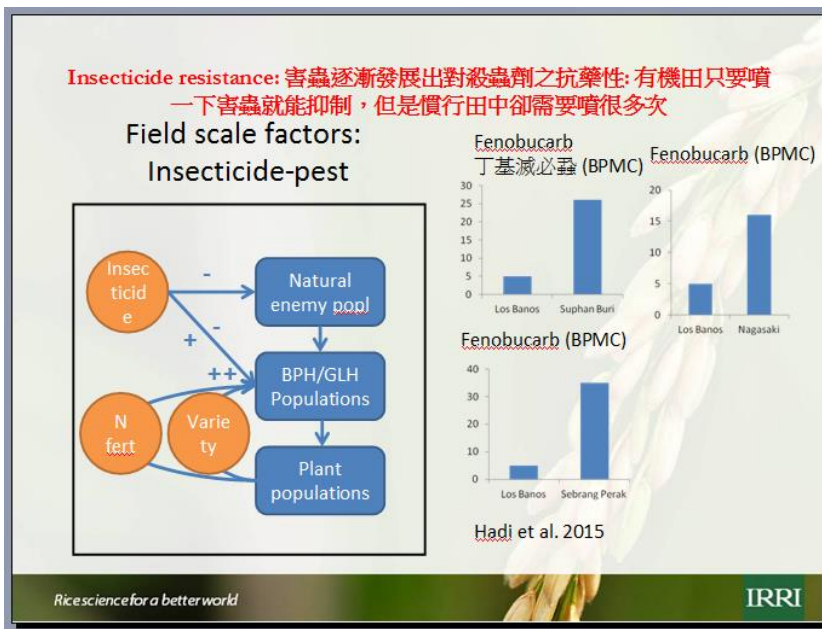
Insecticide resistance: 害蟲逐漸發展出對殺蟲劑之抗藥性: 有機田只要噴一下害蟲就能抑制，但是慣行田中卻需要噴很多次

Field scale factors: Insecticide-pest

Insecticide

Natural enemy popl

-

-

+

++

BPH/GLH Populations

N fert

Variety

Plant populations

Fenobucarb 丁基滅必蝨 (BPMC)

| | |
|---|---|
| Los Banos | Suphan Buri |

30, 25, 20, 15, 10, 5, 0

Fenobucarb (BPMC)

| | |
|---|---|
| Los Banos | Nagasaki |

20, 15, 10, 5, 0

Fenobucarb (BPMC)

| | |
|---|---|
| Los Banos | Sebrang Perak |

40, 30, 20, 10, 0

Hadi et al. 2015

Rice science for a better world

IRRI